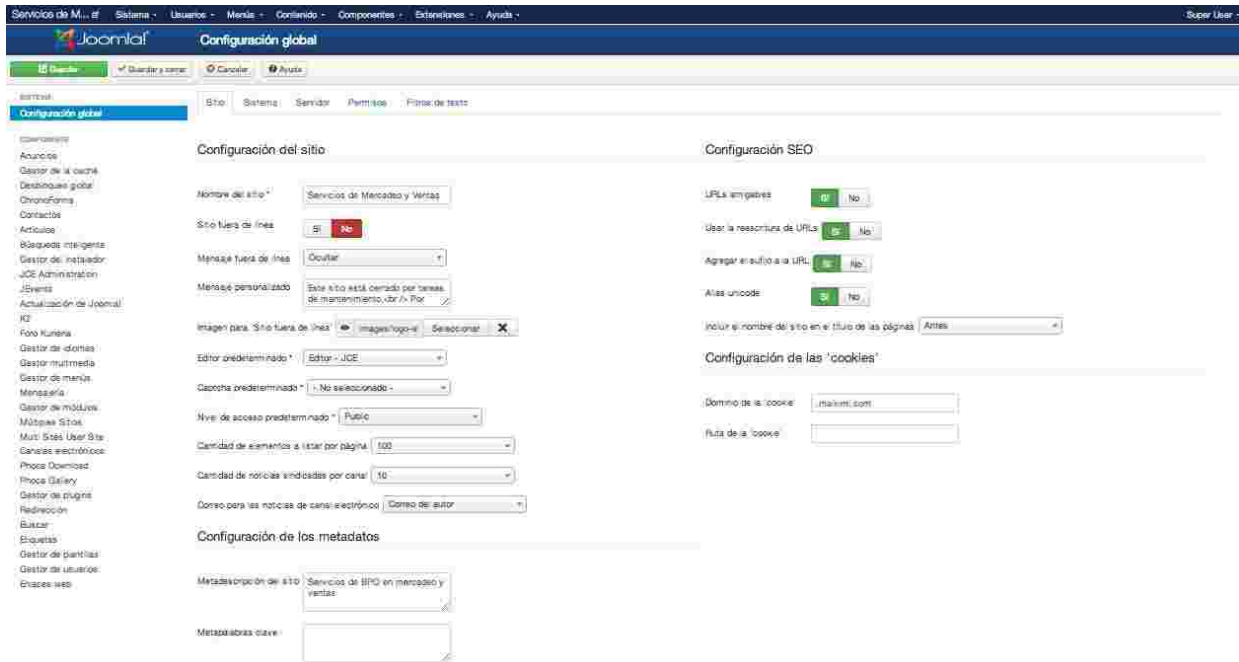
Servicios de M... Sistema - Usuarios - Menús - Contenido - Componentes - Extensiones - Ayuda - Super User -

Joomla! Configuración global

Guardar | Guardar y cerrar | Cancelar | Ayuda

SISTEMA
Configuración global

COMPONENTE
Anuncios
Gestor de la caché
Desbloqueo global
ChronoForms
Contactos
Artículos
Búsqueda inteligente
Gestor del instalador
JCE Administration
JEvents
Actualización de Joomla!
K2
Foro Kunena
Gestor de idiomas
Gestor multimedia
Gestor de menús
Mensajería
Gestor de módulos
Múltiples Sitios
Multi Sites User Site
Canales electrónicos
Phoca Download
Phoca Gallery
Gestor de plugins
Redirección
Buscar
Etiquetas
Gestor de plantillas
Gestor de usuarios
Enlaces web

Sitio | Sistema | Servidor | Permisos | Filtros de texto

Configuración del sitio

Nombre del sitio * Servicios de Mercadeo y Ventas
Sitio fuera de línea Sí No
Mensaje fuera de línea Ocultar
Mensaje personalizado Este sitio está cerrado por tareas de mantenimiento.<br /> Por
Imagen para 'Sitio fuera de línea' images/logo-s Seleccionar
Editor predeterminado * Editor - JCE
Captcha predeterminado * - No seleccionado -
Nivel de acceso predeterminado * Public
Cantidad de elementos a listar por página 100
Cantidad de noticias sindicadas por canal 10
Correo para las noticias de canal electrónico Correo del autor

Configuración de los metadatos

Metadescripción del sitio Servicios de BPO en mercadeo y ventas
Metapalabras clave

Configuración SEO

URLs amigables Sí No
Usar la reescritura de URLs Sí No
Agregar el sufijo a la URL Sí No
Alias unicode Sí No
Incluir el nombre del sitio en el título de las páginas Antes

Configuración de las 'cookies'

Dominio de la 'cookie' .maikmi.com
Ruta de la 'cookie'